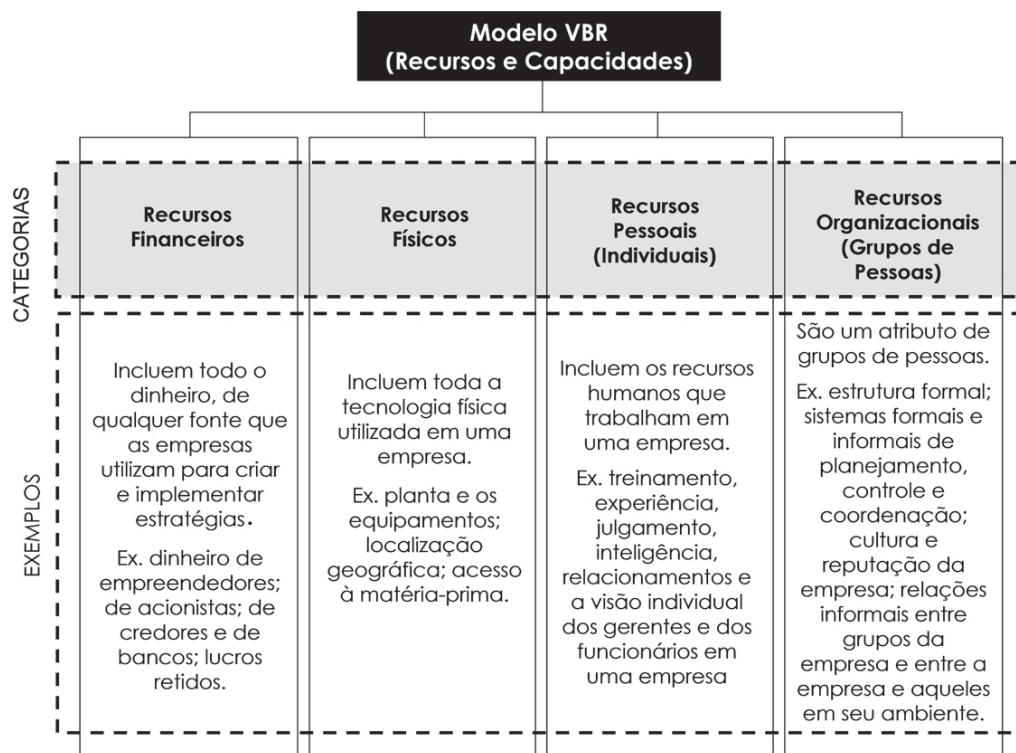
Modelo VBR
(Recursos e Capacidades)

CATEGORIAS

| Recursos Financeiros | Recursos Físicos | Recursos Pessoais (Individuais) | Recursos Organizacionais (Grupos de Pessoas) |
|---|---|---|---|
| Incluem todo o dinheiro, de qualquer fonte que as empresas utilizam para criar e implementar estratégias. Ex. dinheiro de empreendedores; de acionistas; de credores e de bancos; lucros retidos. | Incluem toda a tecnologia física utilizada em uma empresa. Ex. planta e os equipamentos; localização geográfica; acesso à matéria-prima. | Incluem os recursos humanos que trabalham em uma empresa. Ex. treinamento, experiência, julgamento, inteligência, relacionamentos e a visão individual dos gerentes e dos funcionários em uma empresa | São um atributo de grupos de pessoas. Ex. estrutura formal; sistemas formais e informais de planejamento, controle e coordenação; cultura e reputação da empresa; relações informais entre grupos da empresa e entre a empresa e aqueles em seu ambiente. |

EXEMPLOS